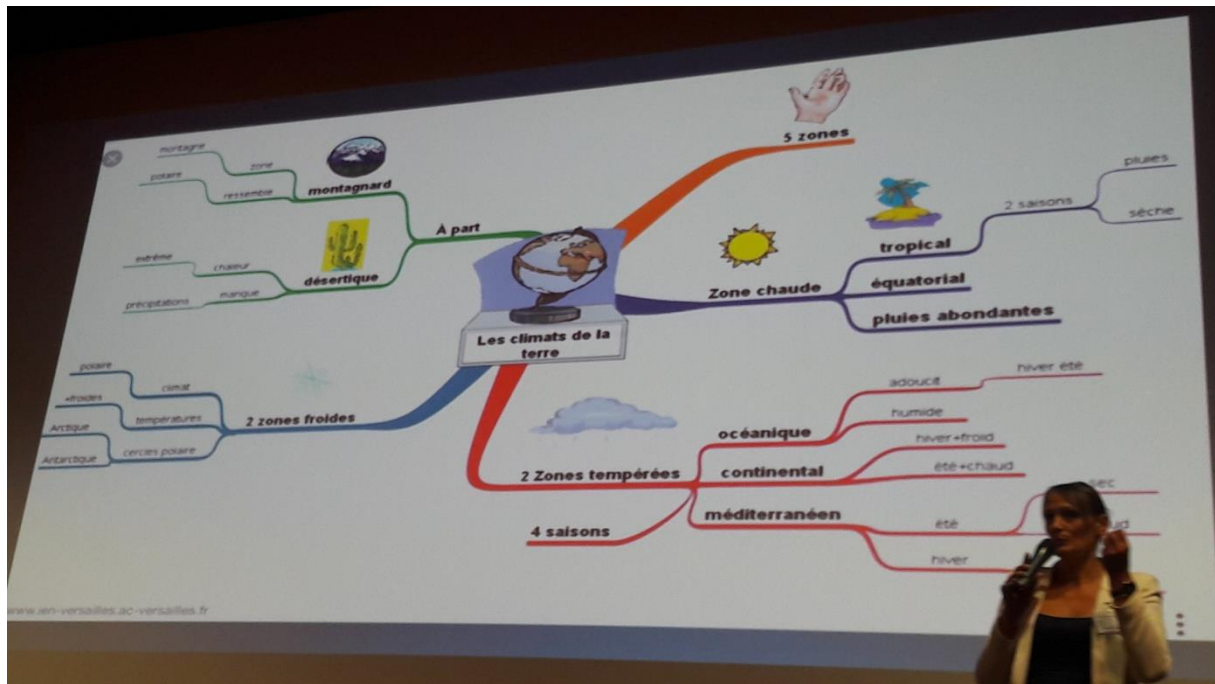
5 zones

montagne
zone
polaire
ressemble
montagnard

À part

extrême
chaleur
manque
précipitations
désertique

Les climats de la terre

pluies
2 saisons
sèche
tropical
Zone chaude
équatorial
pluies abondantes

polaire
climat
+froides
températures
Arctique
cercles polaire
Antarctique
2 zones froides

adoucit
hiver été
humide
océanique
hiver+froid
continental
été+chaud
2 Zones tempérées
4 saisons
méditerranéen
été
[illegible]sec
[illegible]ud
hiver

www.ien-versailles.ac-versailles.fr